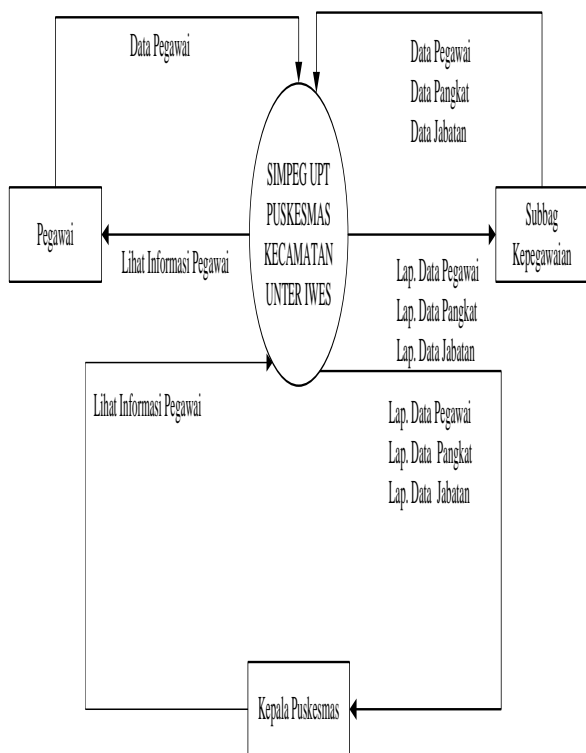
Data Pegawai

Data Pegawai
Data Pangkat
Data Jabatan

SIMPEG UPT PUSKESMAS KECAMATAN UNTER IWES

Pegawai

Lihat Informasi Pegawai

Subbag Kepegawaian

Lap. Data Pegawai
Lap. Data Pangkat
Lap. Data Jabatan

Lihat Informasi Pegawai

Lap. Data Pegawai
Lap. Data Pangkat
Lap. Data Jabatan

Kepala Puskesmas